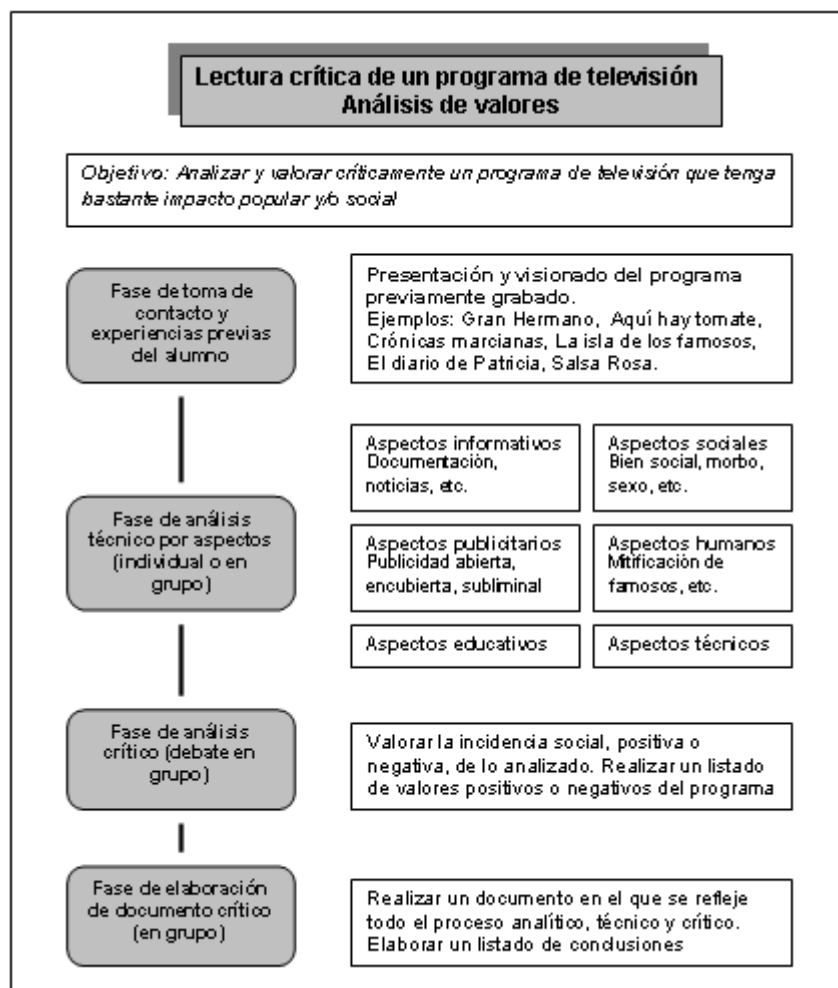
Lectura crítica de un programa de televisión
Análisis de valores

Objetivo: Analizar y valorar críticamente un programa de televisión que tenga bastante impacto popular y/o social

Fase de toma de contacto y experiencias previas del alumno

Presentación y visionado del programa previamente grabado.
Ejemplos: Gran Hermano, Aquí hay tomate, Crónicas marcianas, La isla de los famosos, El diario de Patricia, Salsa Rosa.

Fase de análisis técnico por aspectos (individual o en grupo)

Aspectos informativos
Documentación, noticias, etc.

Aspectos sociales
Bien social, morbo, sexo, etc.

Aspectos publicitarios
Publicidad abierta, encubierta, subliminal

Aspectos humanos
Mitificación de famosos, etc.

Aspectos educativos

Aspectos técnicos

Fase de análisis crítico (debate en grupo)

Valorar la incidencia social, positiva o negativa, de lo analizado. Realizar un listado de valores positivos o negativos del programa

Fase de elaboración de documento crítico (en grupo)

Realizar un documento en el que se refleje todo el proceso analítico, técnico y crítico. Elaborar un listado de conclusiones